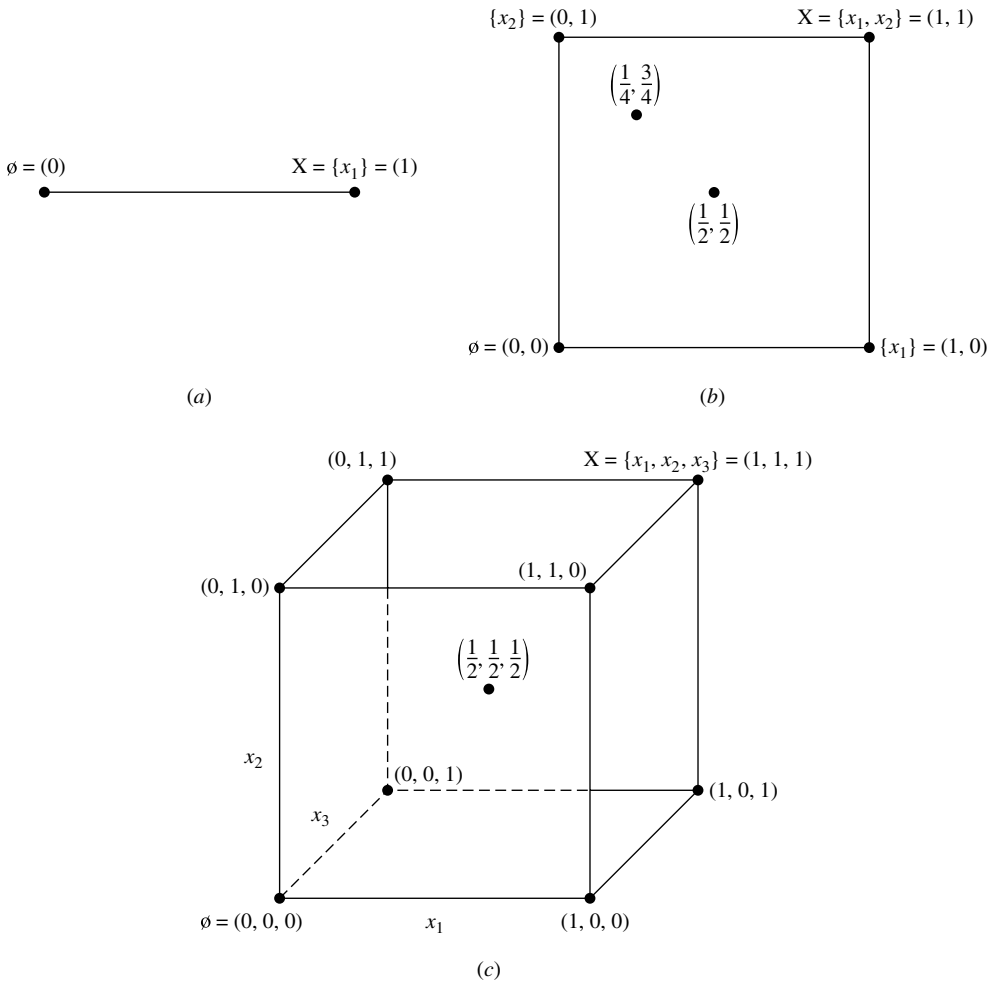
$\{x_2\} = (0, 1)$

$X = \{x_1, x_2\} = (1, 1)$

$\left(\frac{1}{4}, \frac{3}{4}\right)$

$\varnothing = (0)$

$X = \{x_1\} = (1)$

$\left(\frac{1}{2}, \frac{1}{2}\right)$

$\varnothing = (0, 0)$

$\{x_1\} = (1, 0)$

(a)

(b)

(0, 1, 1)

$X = \{x_1, x_2, x_3\} = (1, 1, 1)$

(0, 1, 0)

(1, 1, 0)

$\left(\frac{1}{2}, \frac{1}{2}, \frac{1}{2}\right)$

$x_2$

(0, 0, 1)

(1, 0, 1)

$x_3$

$\varnothing = (0, 0, 0)$

$x_1$

(1, 0, 0)

(c)